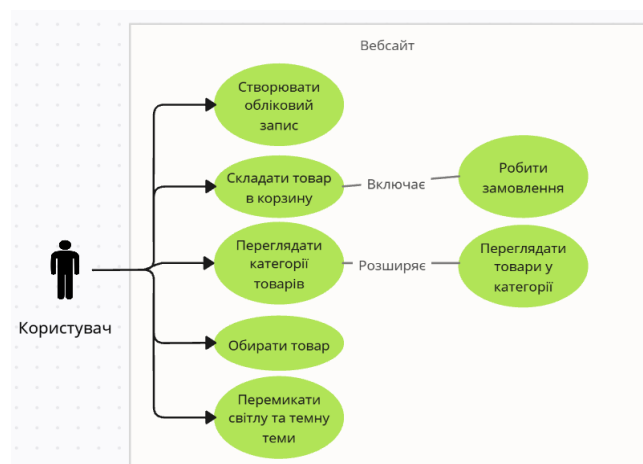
Вебсайт

Користувач

Створювати обліковий запис

Складати товар в корзину

Включає

Робити замовлення

Переглядати категорії товарів

Розширяє

Переглядати товари у категорії

Обирати товар

Перемикати світлу та темну теми